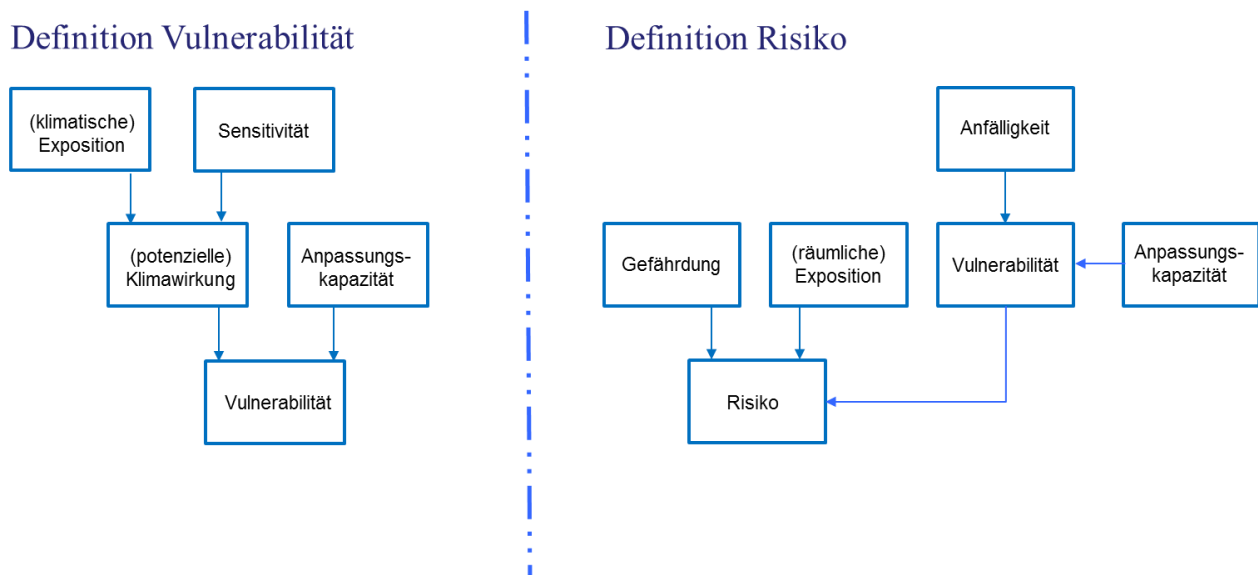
Definition Vulnerabilität

(klimatische) Exposition

Sensitivität

(potenzielle) Klimawirkung

Anpassungskapazität

Vulnerabilität

Definition Risiko

Anfälligkeit

Gefährdung

(räumliche) Exposition

Vulnerabilität

Anpassungskapazität

Risiko